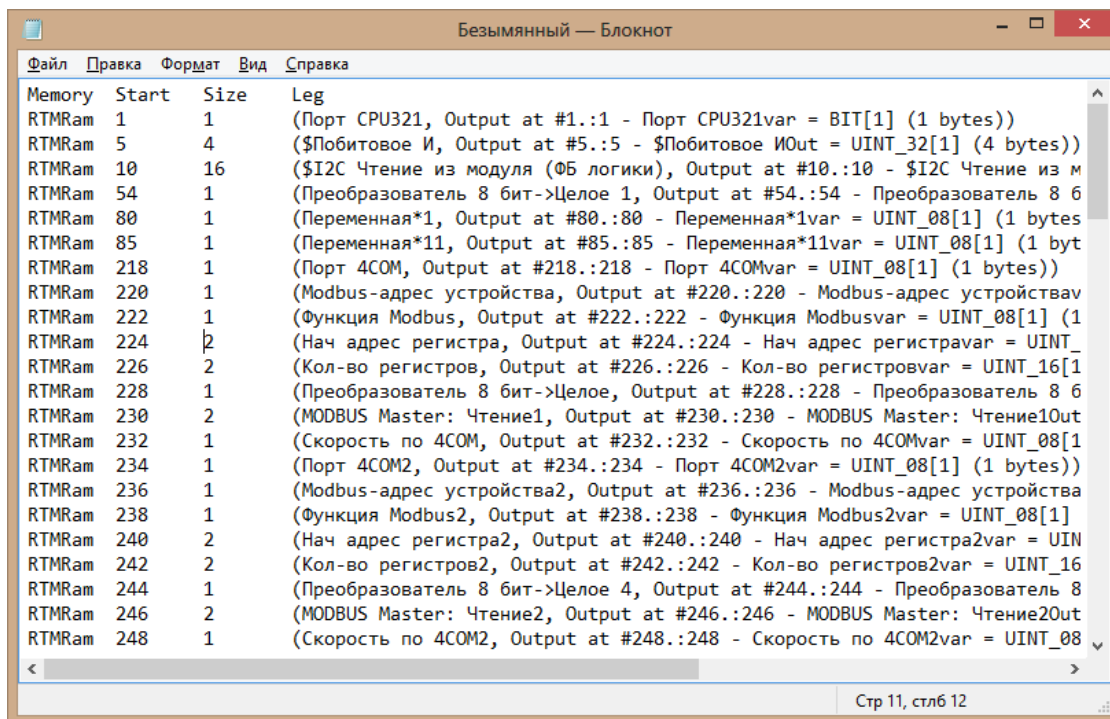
Безымянный — Блокнот

Файл Правка Формат Вид Справка

| Memory | Start | Size | Leg |
|---|---|---|---|
| RTMRam | 1 | 1 | (Порт CPU321, Output at #1.:1 - Порт CPU321var = BIT[1] (1 bytes)) |
| RTMRam | 5 | 4 | ($Побитовое И, Output at #5.:5 - $Побитовое ИOut = UINT_32[1] (4 bytes)) |
| RTMRam | 10 | 16 | ($I2C Чтение из модуля (ФБ логики), Output at #10.:10 - $I2C Чтение из м |
| RTMRam | 54 | 1 | (Преобразователь 8 бит->Целое 1, Output at #54.:54 - Преобразователь 8 б |
| RTMRam | 80 | 1 | (Переменная*1, Output at #80.:80 - Переменная*1var = UINT_08[1] (1 bytes |
| RTMRam | 85 | 1 | (Переменная*11, Output at #85.:85 - Переменная*11var = UINT_08[1] (1 byt |
| RTMRam | 218 | 1 | (Порт 4COM, Output at #218.:218 - Порт 4COMvar = UINT_08[1] (1 bytes)) |
| RTMRam | 220 | 1 | (Modbus-адрес устройства, Output at #220.:220 - Modbus-адрес устройстваv |
| RTMRam | 222 | 1 | (Функция Modbus, Output at #222.:222 - Функция Modbusvar = UINT_08[1] (1 |
| RTMRam | 224 | 2 | (Нач адрес регистра, Output at #224.:224 - Нач адрес регистраvar = UINT_ |
| RTMRam | 226 | 2 | (Кол-во регистров, Output at #226.:226 - Кол-во регистровvar = UINT_16[1 |
| RTMRam | 228 | 1 | (Преобразователь 8 бит->Целое, Output at #228.:228 - Преобразователь 8 б |
| RTMRam | 230 | 2 | (MODBUS Master: Чтение1, Output at #230.:230 - MODBUS Master: Чтение1Out |
| RTMRam | 232 | 1 | (Скорость по 4COM, Output at #232.:232 - Скорость по 4COMvar = UINT_08[1 |
| RTMRam | 234 | 1 | (Порт 4COM2, Output at #234.:234 - Порт 4COM2var = UINT_08[1] (1 bytes)) |
| RTMRam | 236 | 1 | (Modbus-адрес устройства2, Output at #236.:236 - Modbus-адрес устройства |
| RTMRam | 238 | 1 | (Функция Modbus2, Output at #238.:238 - Функция Modbus2var = UINT_08[1] |
| RTMRam | 240 | 2 | (Нач адрес регистра2, Output at #240.:240 - Нач адрес регистра2var = UIN |
| RTMRam | 242 | 2 | (Кол-во регистров2, Output at #242.:242 - Кол-во регистров2var = UINT_16 |
| RTMRam | 244 | 1 | (Преобразователь 8 бит->Целое 4, Output at #244.:244 - Преобразователь 8 |
| RTMRam | 246 | 2 | (MODBUS Master: Чтение2, Output at #246.:246 - MODBUS Master: Чтение2Out |
| RTMRam | 248 | 1 | (Скорость по 4COM2, Output at #248.:248 - Скорость по 4COM2var = UINT_08 |

Стр 11, стлб 12